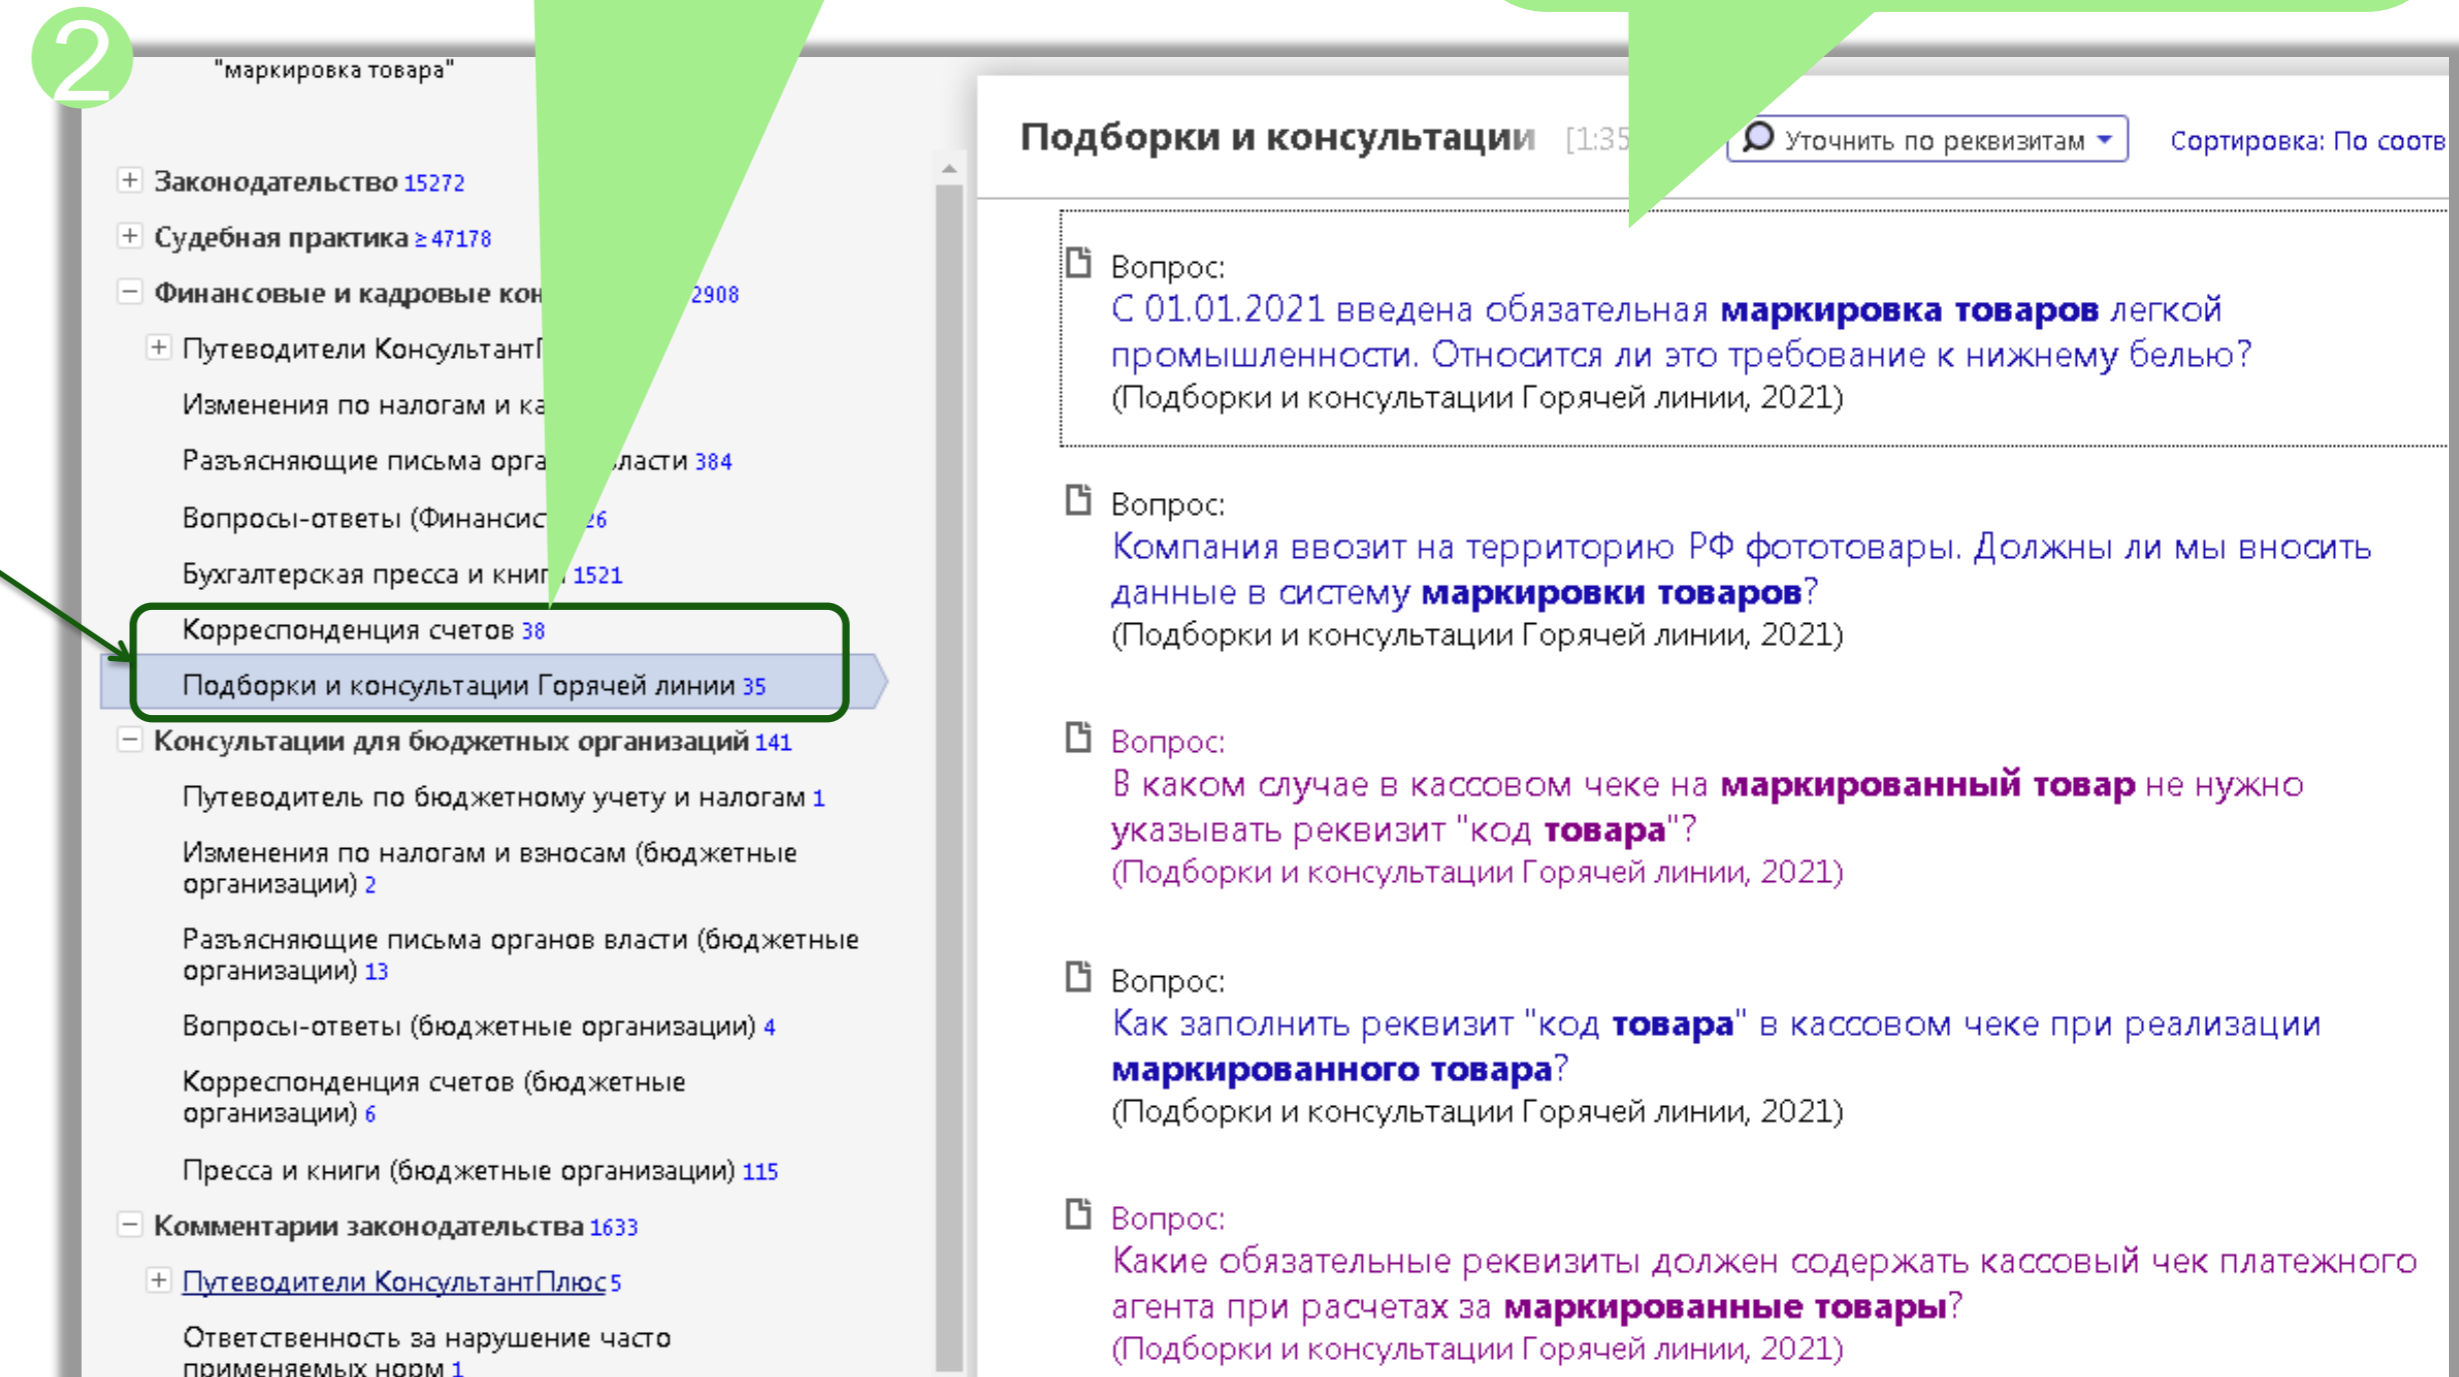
2

"маркировка товара"

Законодательство 15272

Судебная практика ≥ 47178

Финансовые и кадровые кон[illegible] 2908

Путеводители КонсультантП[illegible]

Изменения по налогам и ка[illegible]

Разъясняющие письма орга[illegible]ласти 384

Вопросы-ответы (Финансис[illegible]26

Бухгалтерская пресса и книг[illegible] 1521

Корреспонденция счетов 38

Подборки и консультации Горячей линии 35

Консультации для бюджетных организаций 141

Путеводитель по бюджетному учету и налогам 1

Изменения по налогам и взносам (бюджетные организации) 2

Разъясняющие письма органов власти (бюджетные организации) 13

Вопросы-ответы (бюджетные организации) 4

Корреспонденция счетов (бюджетные организации) 6

Пресса и книги (бюджетные организации) 115

Комментарии законодательства 1633

Путеводители КонсультантПлюс 5

Ответственность за нарушение часто применяемых норм 1

Подборки и консультации [1:35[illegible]

Уточнить по реквизитам

Сортировка: По соотв

Вопрос:
С 01.01.2021 введена обязательная маркировка товаров легкой промышленности. Относится ли это требование к нижнему белью?
(Подборки и консультации Горячей линии, 2021)

Вопрос:
Компания ввозит на территорию РФ фототовары. Должны ли мы вносить данные в систему маркировки товаров?
(Подборки и консультации Горячей линии, 2021)

Вопрос:
В каком случае в кассовом чеке на маркированный товар не нужно указывать реквизит "код товара"?
(Подборки и консультации Горячей линии, 2021)

Вопрос:
Как заполнить реквизит "код товара" в кассовом чеке при реализации маркированного товара?
(Подборки и консультации Горячей линии, 2021)

Вопрос:
Какие обязательные реквизиты должен содержать кассовый чек платежного агента при расчетах за маркированные товары?
(Подборки и консультации Горячей линии, 2021)